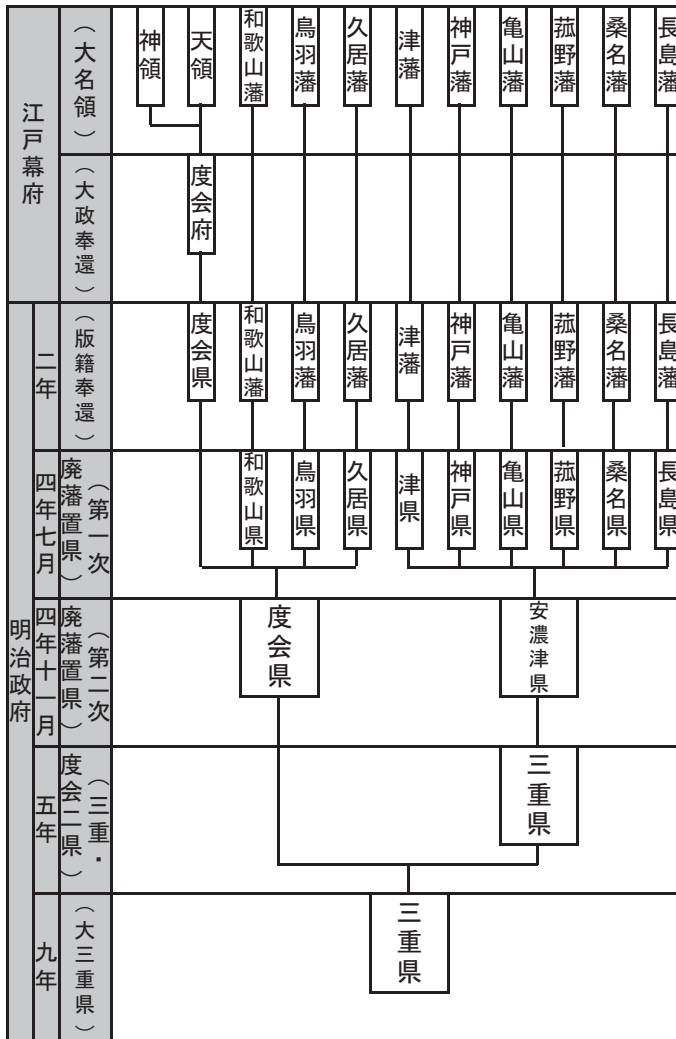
| | | | | | | | | | | | | |
|---|---|---|---|---|---|---|---|---|---|---|---|---|
| 江戸幕府 | （大名領） | 神領 | 天領 | 和歌山藩 | 鳥羽藩 | 久居藩 | 津藩 | 神戸藩 | 亀山藩 | 菰野藩 | 桑名藩 | 長島藩 |
| | （大政奉還） | | 度会府 | | | | | | | | | |
| 明治政府 二年 | （版籍奉還） | | 度会県 | 和歌山藩 | 鳥羽藩 | 久居藩 | 津藩 | 神戸藩 | 亀山藩 | 菰野藩 | 桑名藩 | 長島藩 |
| 四年七月 | 廃藩置県（第一次） | | | 和歌山県 | 鳥羽県 | 久居県 | 津県 | 神戸県 | 亀山県 | 菰野県 | 桑名県 | 長島県 |
| 四年十一月 | 廃藩置県（第二次） | | 度会県 | | | | 安濃津県 | | | | | |
| 五年 | 度会二県（三重・） | | 度会県 | | | | 三重県 | | | | | |
| 九年 | （大三重県） | | | | 三重県 | | | | | | | |